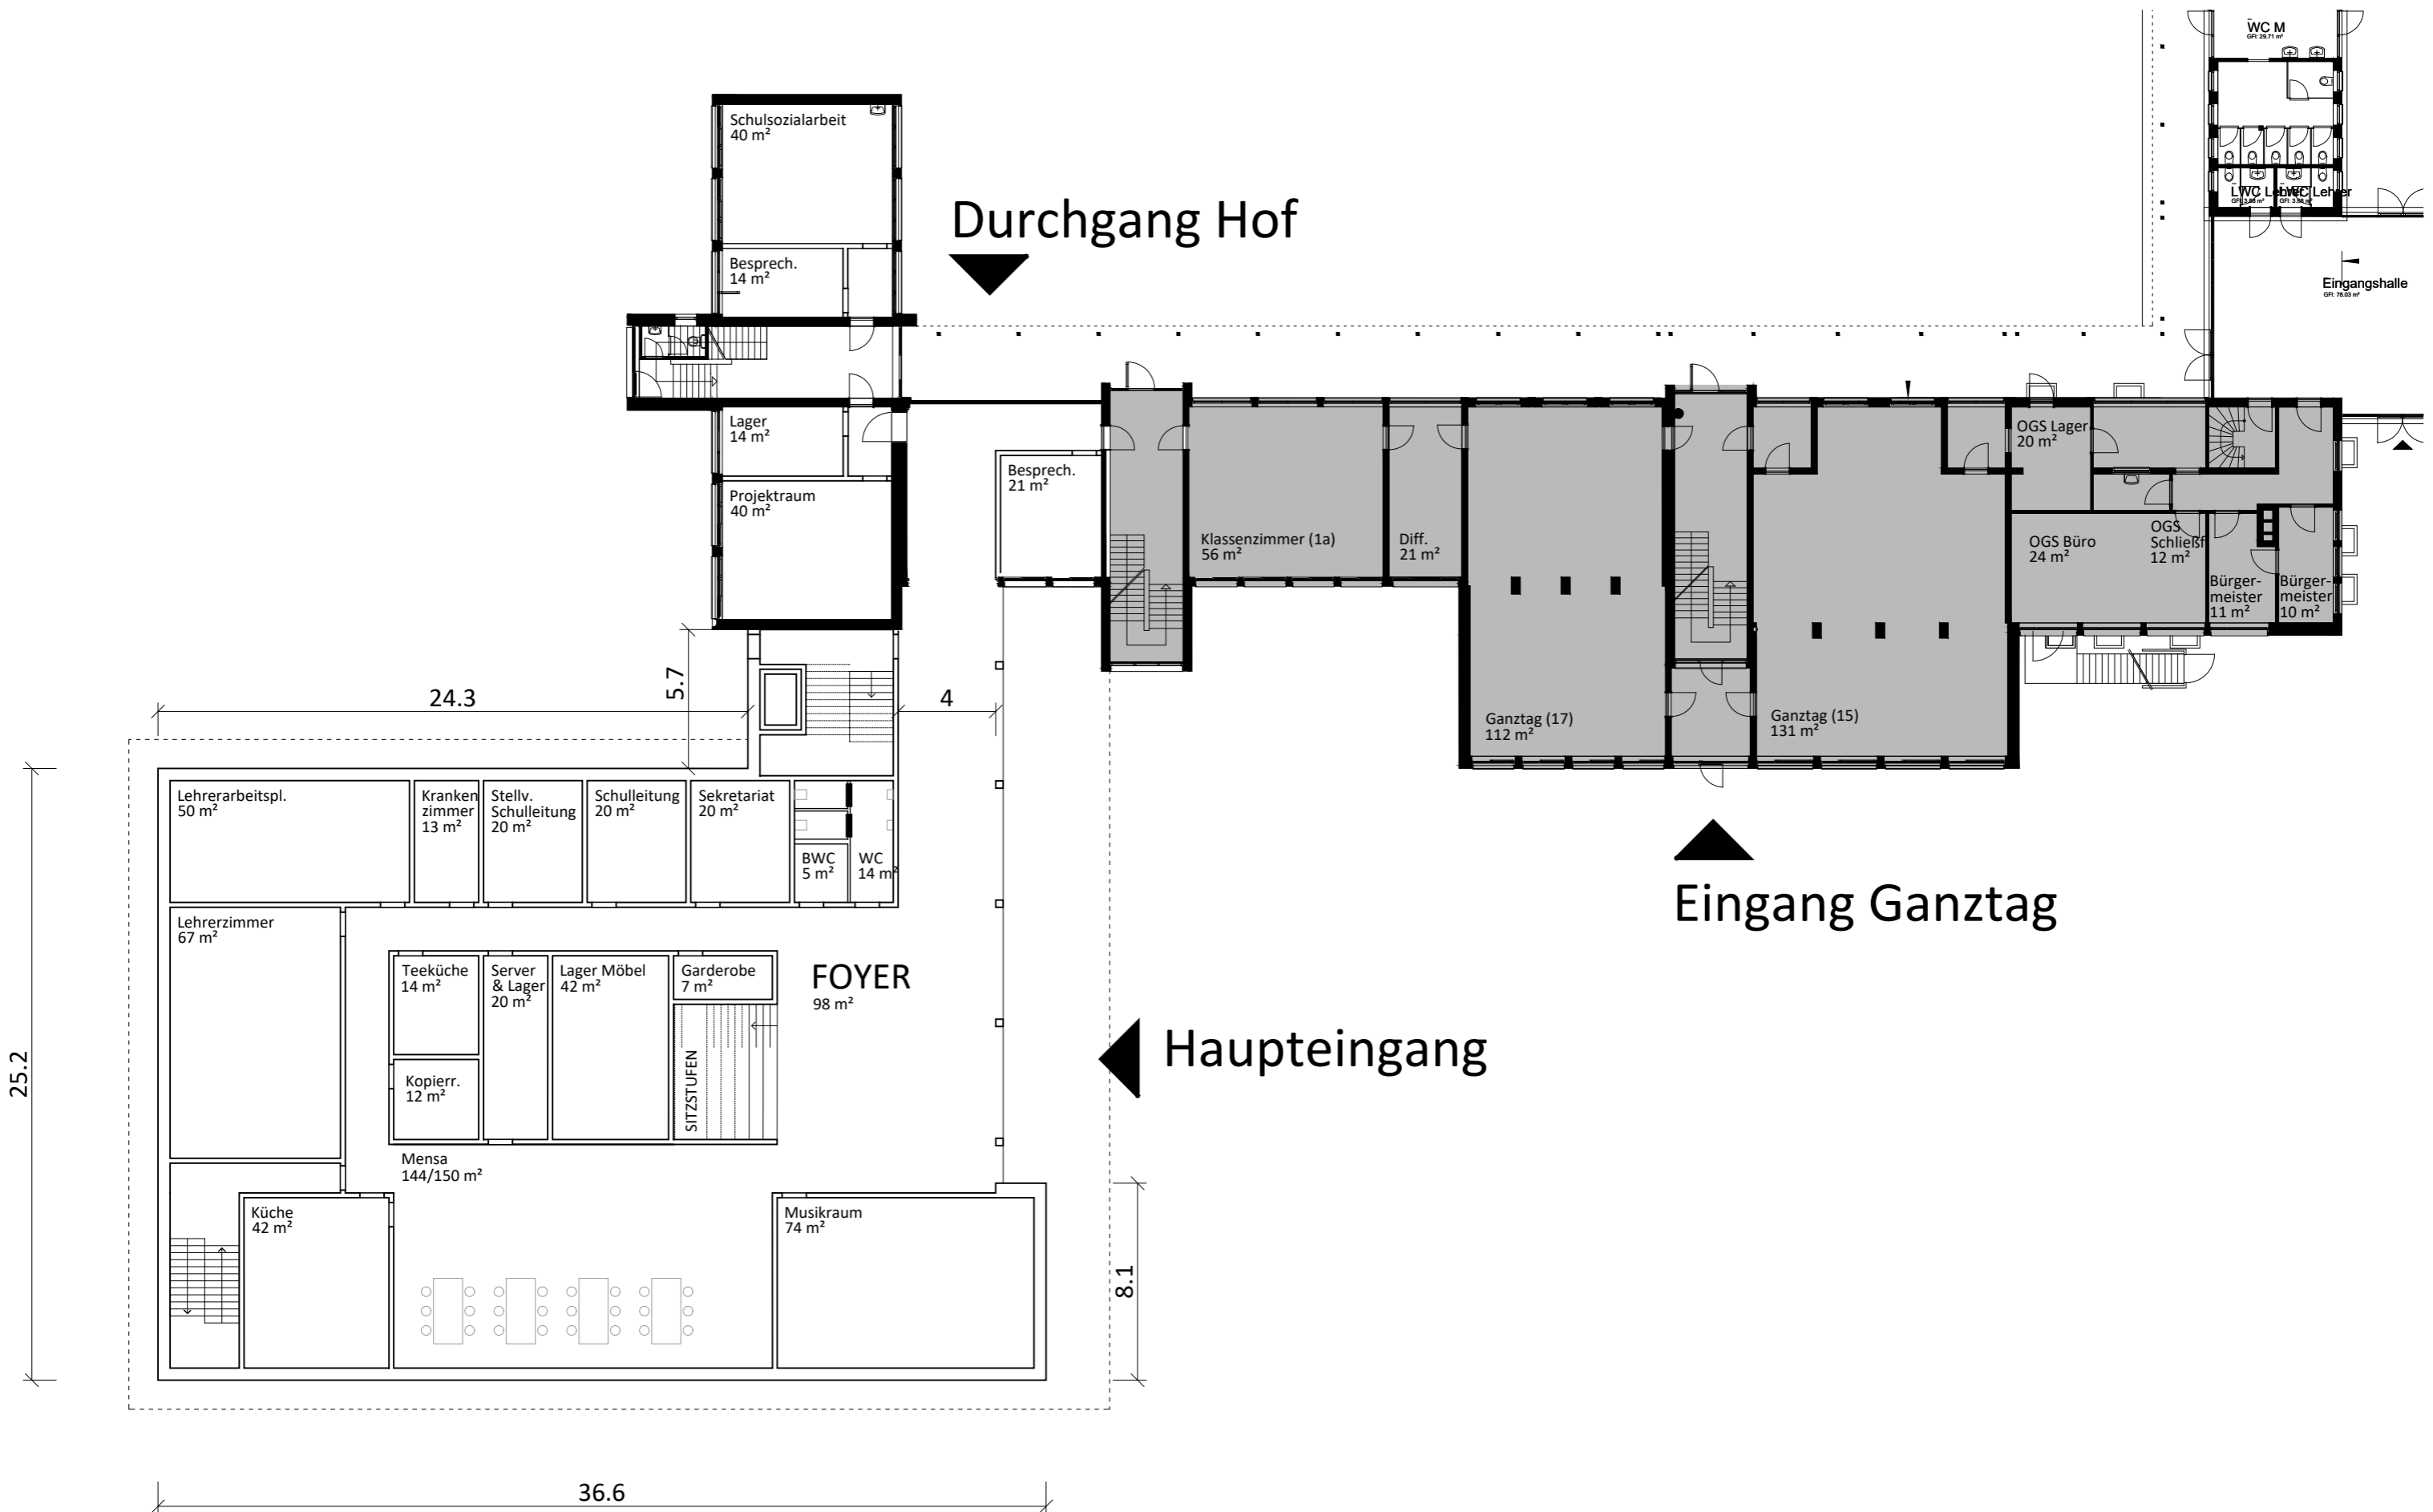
WC M
GFl: 29.71 m²

LWC Lehrer
LWC Lehrer

Eingangshalle
GFl: 78.03 m²

Schulsozialarbeit
40 m²

Durchgang Hof

Besprech.
14 m²

Lager
14 m²

Projektraum
40 m²

Besprech.
21 m²

Klassenzimmer (1a)
56 m²

Diff.
21 m²

OGS Lager
20 m²

OGS Büro
24 m²

OGS Schließf
12 m²

Bürgermeister
11 m²

Bürgermeister
10 m²

Ganztag (17)
112 m²

Ganztag (15)
131 m²

Eingang Ganztag

24.3

5.7

4

Lehrerarbeitspl.
50 m²

Krankenzimmer
13 m²

Stellv. Schulleitung
20 m²

Schulleitung
20 m²

Sekretariat
20 m²

BWC
5 m²

WC
14 m²

Lehrerzimmer
67 m²

Teeküche
14 m²

Server & Lager
20 m²

Lager Möbel
42 m²

Garderobe
7 m²

FOYER
98 m²

Kopierr.
12 m²

SITZSTUFEN

Haupteingang

25.2

Mensa
144/150 m²

Küche
42 m²

Musikraum
74 m²

8.1

36.6